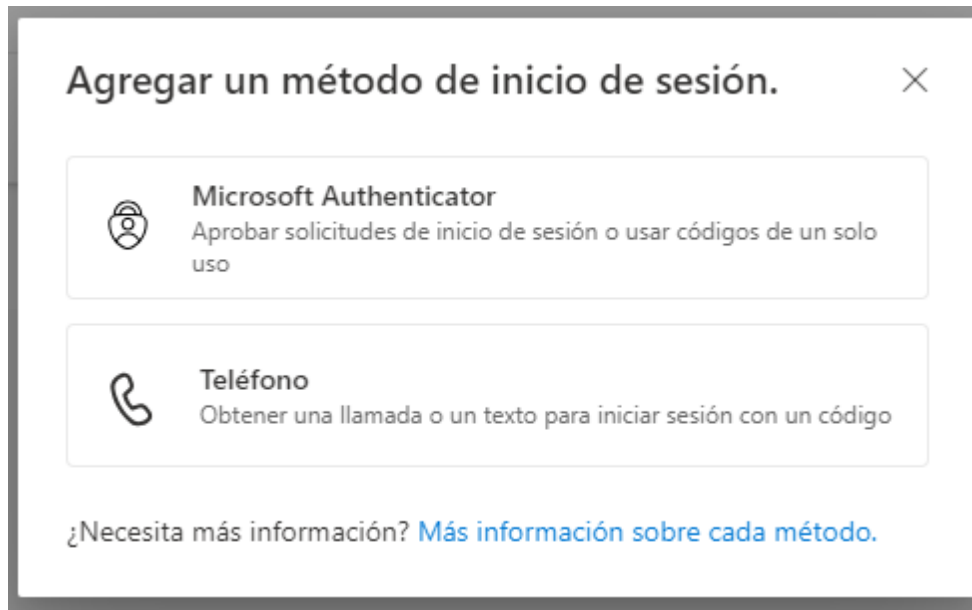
Agregar un método de inicio de sesión.

×

Microsoft Authenticator
Aprobar solicitudes de inicio de sesión o usar códigos de un solo uso

Teléfono
Obtener una llamada o un texto para iniciar sesión con un código

¿Necesita más información? Más información sobre cada método.